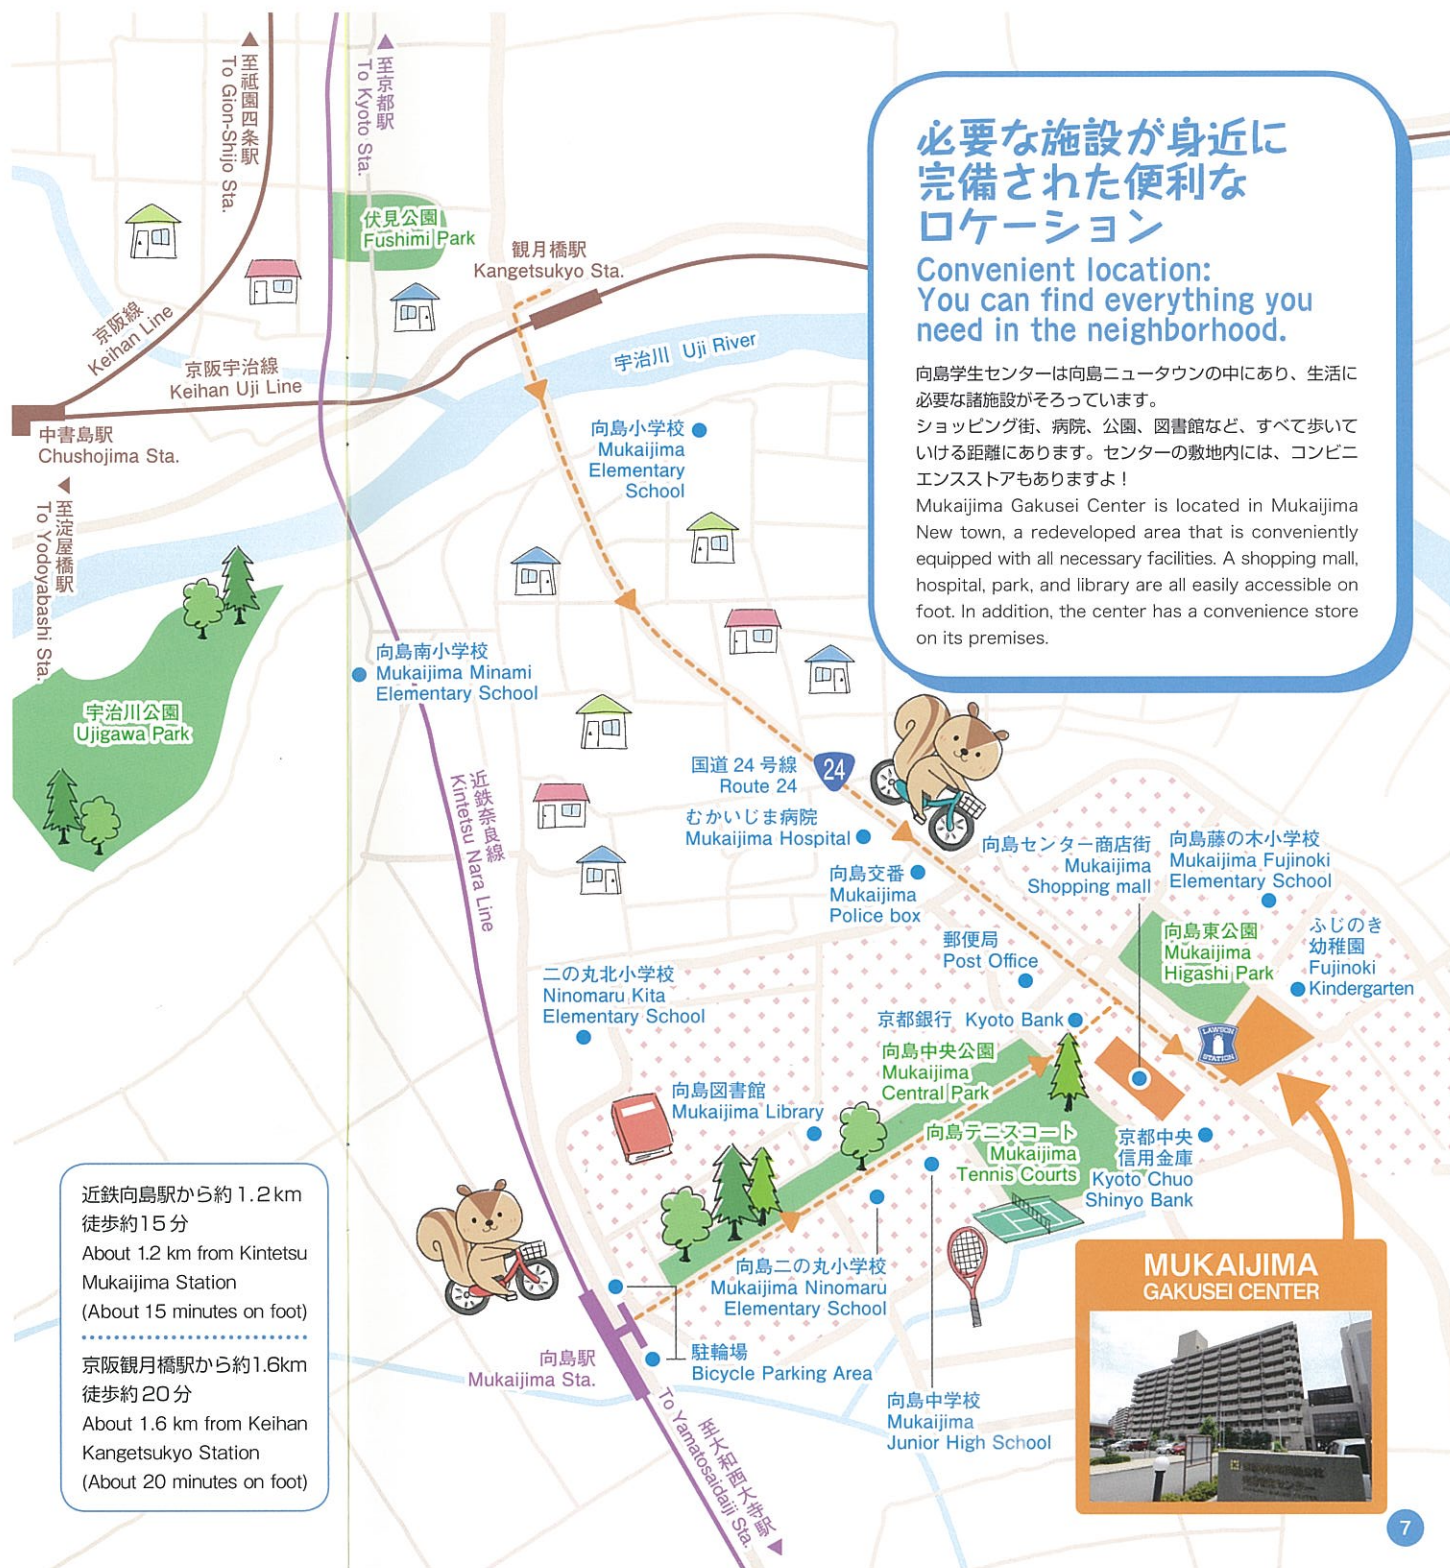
必要な施設が身近に
完備された便利な
ロケーション

Convenient location:
You can find everything you need in the neighborhood.

向島学生センターは向島ニュータウンの中にあり、生活に必要な諸施設がそろっています。ショッピング街、病院、公園、図書館など、すべて歩いていける距離にあります。センターの敷地内には、コンビニエンスストアもありますよ！

Mukaijima Gakusei Center is located in Mukaijima New town, a redeveloped area that is conveniently equipped with all necessary facilities. A shopping mall, hospital, park, and library are all easily accessible on foot. In addition, the center has a convenience store on its premises.

至祇園四条駅
To Gion-Shijo Sta.

至京都駅
To Kyoto Sta.

伏見公園
Fushimi Park

観月橋駅
Kangetsukyo Sta.

京阪線
Keihan Line

京阪宇治線
Keihan Uji Line

中書島駅
Chushojima Sta.

至淀屋橋駅
To Yodoyabashi Sta.

宇治川 Uji River

向島小学校
Mukaijima Elementary School

向島南小学校
Mukaijima Minami Elementary School

宇治川公園
Ujigawa Park

国道24号線
Route 24

24

むかいじま病院
Mukaijima Hospital

近鉄奈良線
Kintetsu Nara Line

向島交番
Mukaijima Police box

向島センター商店街
Mukaijima Shopping mall

向島藤の木小学校
Mukaijima Fujinoki Elementary School

向島東公園
Mukaijima Higashi Park

ふじのき幼稚園
Fujinoki Kindergarten

郵便局
Post Office

二の丸北小学校
Ninomaru Kita Elementary School

京都銀行 Kyoto Bank

LAWSON STATION

向島中央公園
Mukaijima Central Park

向島図書館
Mukaijima Library

向島テニスコート
Mukaijima Tennis Courts

京都中央信用金庫
Kyoto Chuo Shinyo Bank

近鉄向島駅から約1.2km
徒歩約15分
About 1.2 km from Kintetsu Mukaijima Station
(About 15 minutes on foot)

京阪観月橋駅から約1.6km
徒歩約20分
About 1.6 km from Keihan Kangetsukyo Station
(About 20 minutes on foot)

向島二の丸小学校
Mukaijima Ninomaru Elementary School

MUKAIJIMA
GAKUSEI CENTER

向島駅
Mukaijima Sta.

駐輪場
Bicycle Parking Area

向島中学校
Mukaijima Junior High School

至大和西大寺駅
To Yamatosaidaiji Sta.

7